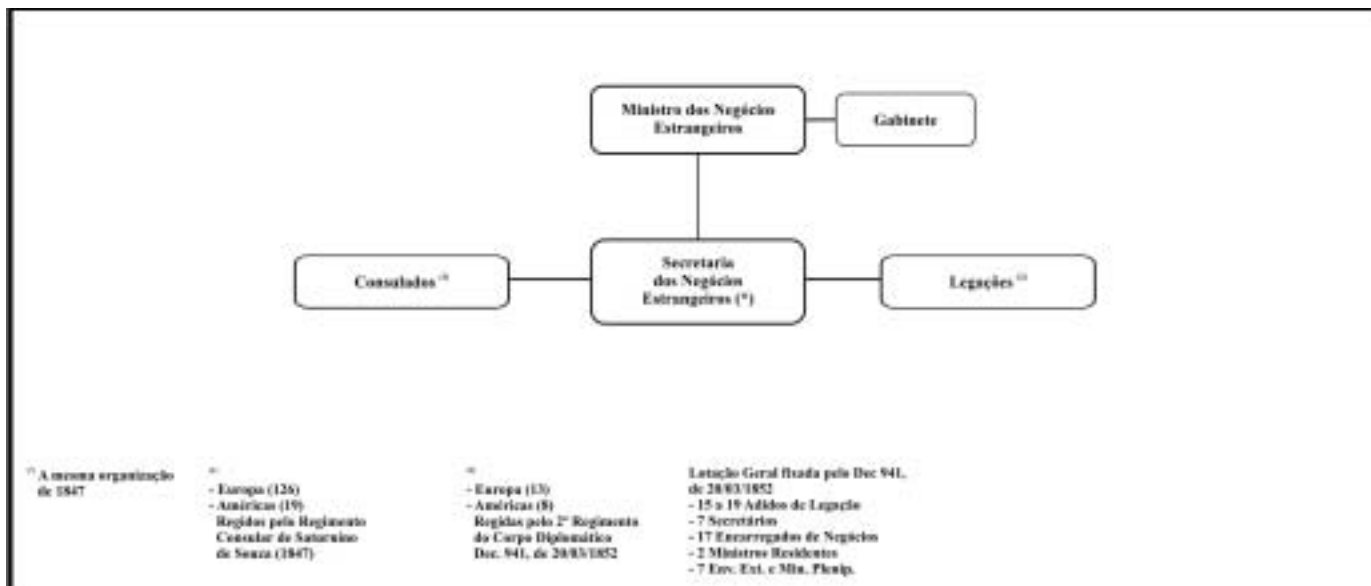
Ministro dos Negócios Estrangeiros

Gabinete

Consulados $^{(1)}$

Secretaria dos Negócios Estrangeiros (*)

Legações $^{(2)}$

$^{(*)}$ A mesma organização de 1847

$^{(1)}$
- Europa (126)
- Américas (19)
Regidos pelo Regimento Consular de Saturnino de Souza (1847)

$^{(2)}$
- Europa (13)
- Américas (8)
Regidas pelo 2º Regimento do Corpo Diplomático Dec. 941, de 20/03/1852

Lotação Geral fixada pelo Dec 941, de 20/03/1852
- 15 a 19 Adidos de Legação
- 7 Secretários
- 17 Encarregados de Negócios
- 2 Ministros Residentes
- 7 Env. Ext. e Min. Plenip.